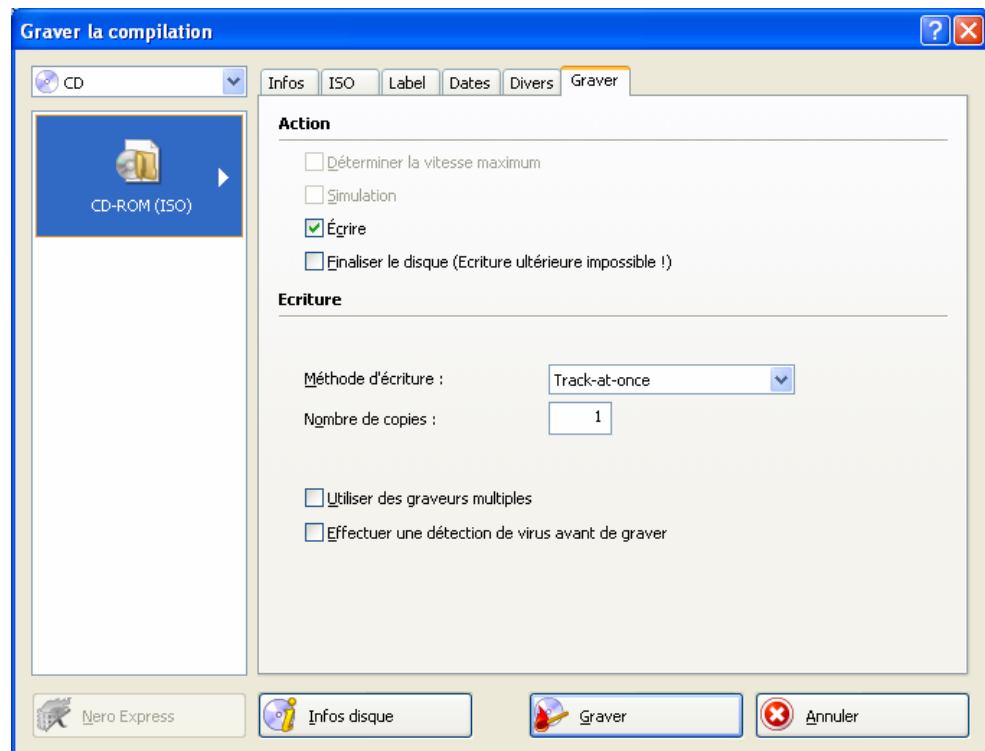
Graver la compilation

CD

CD-ROM (ISO)

Infos | ISO | Label | Dates | Divers | Graver

Action

Déterminer la vitesse maximum

Simulation

Écrire

Finaliser le disque (Ecriture ultérieure impossible !)

Ecriture

Méthode d'écriture : Track-at-once

Nombre de copies : 1

Utiliser des graveurs multiples

Effectuer une détection de virus avant de graver

Nero Express

Infos disque

Graver

Annuler